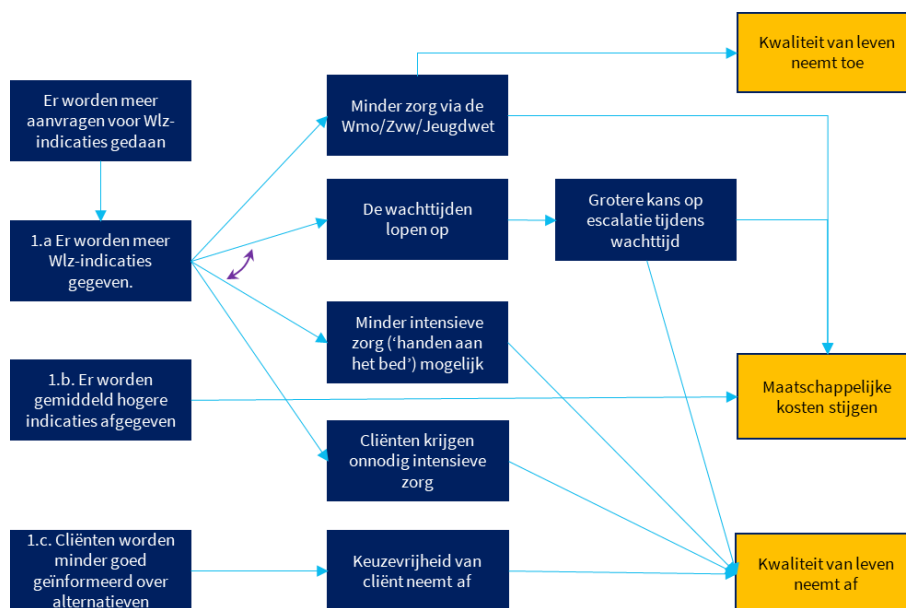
Er worden meer aanvragen voor Wlz-indicaties gedaan

1.a Er worden meer Wlz-indicaties gegeven.

1.b. Er worden gemiddeld hogere indicaties afgegeven

1.c. Cliënten worden minder goed geïnformeerd over alternatieven

Minder zorg via de Wmo/Zvw/Jeugdwet

De wachttijden lopen op

Minder intensieve zorg ('handen aan het bed') mogelijk

Cliënten krijgen onnodig intensieve zorg

Keuzevrijheid van cliënt neemt af

Grotere kans op escalatie tijdens wachttijd

Kwaliteit van leven neemt toe

Maatschappelijke kosten stijgen

Kwaliteit van leven neemt af